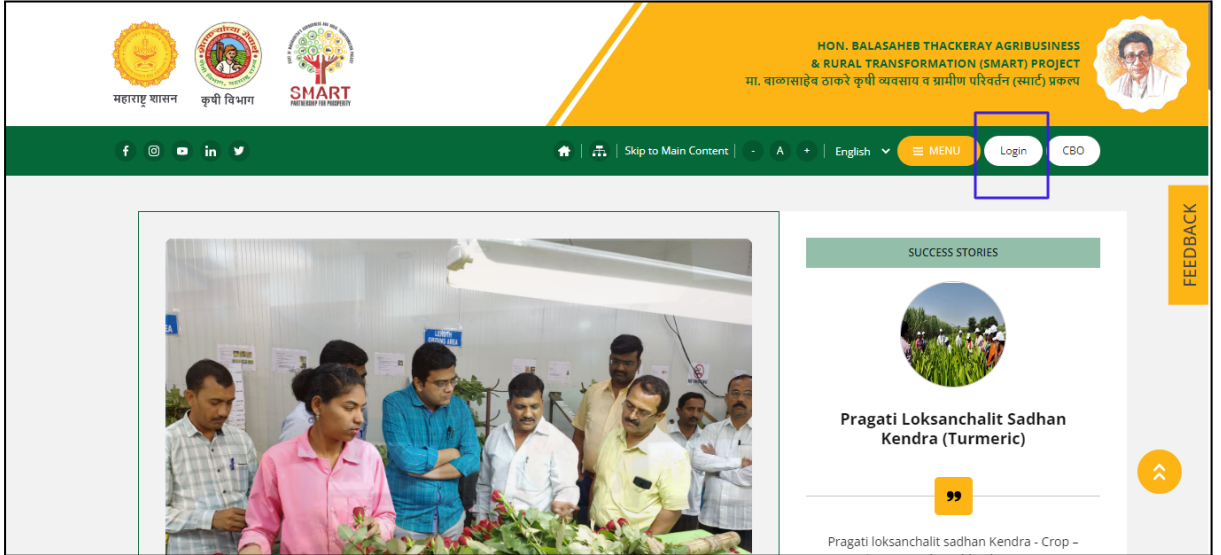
महाराष्ट्र शासन

कृषी विभाग

SMART
PARTNERSHIP FOR PROSPERITY

HON. BALASAHEB THACKERAY AGRIBUSINESS & RURAL TRANSFORMATION (SMART) PROJECT
मा. बाळासाहेब ठाकरे कृषी व्यवसाय व ग्रामीण परिवर्तन (स्मार्ट) प्रकल्प

Skip to Main Content - A + English MENU Login CBO

FEEDBACK

SUCCESS STORIES

Pragati Loksanchalit Sadhan Kendra (Turmeric)

Pragati loksanchalit sadhan Kendra - Crop –